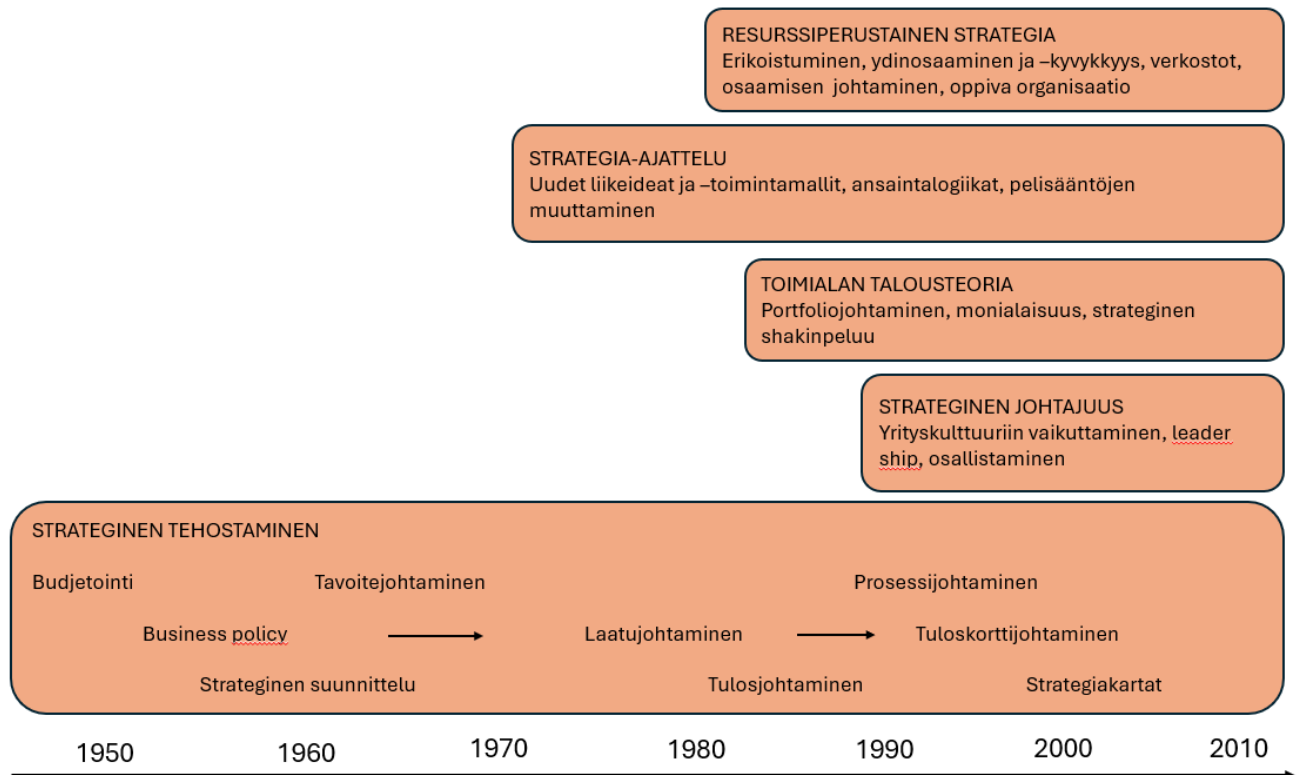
RESURSSIPERUSTAINEN STRATEGIA
Erikoistuminen, ydinosaaminen ja –kyvykkyys, verkostot, osaamisen johtaminen, oppiva organisaatio

STRATEGIA-AJATTELU
Uudet liikeideat ja –toimintamallit, ansaintalogiikat, pelisääntöjen muuttaminen

TOIMIALAN TALOUSTEORIA
Portfoliojohtaminen, monialaisuus, strateginen shakinpeluu

STRATEGINEN JOHTAJUUS
Yrityskulttuuriin vaikuttaminen, leader ship, osallistaminen

STRATEGINEN TEHOSTAMINEN

Budjetointi

Tavoitejohtaminen

Prosessijohtaminen

Business policy

Laatujohtaminen

Tuloskorttijohtaminen

Strateginen suunnittelu

Tulosjohtaminen

Strategiakartat

1950 1960 1970 1980 1990 2000 2010